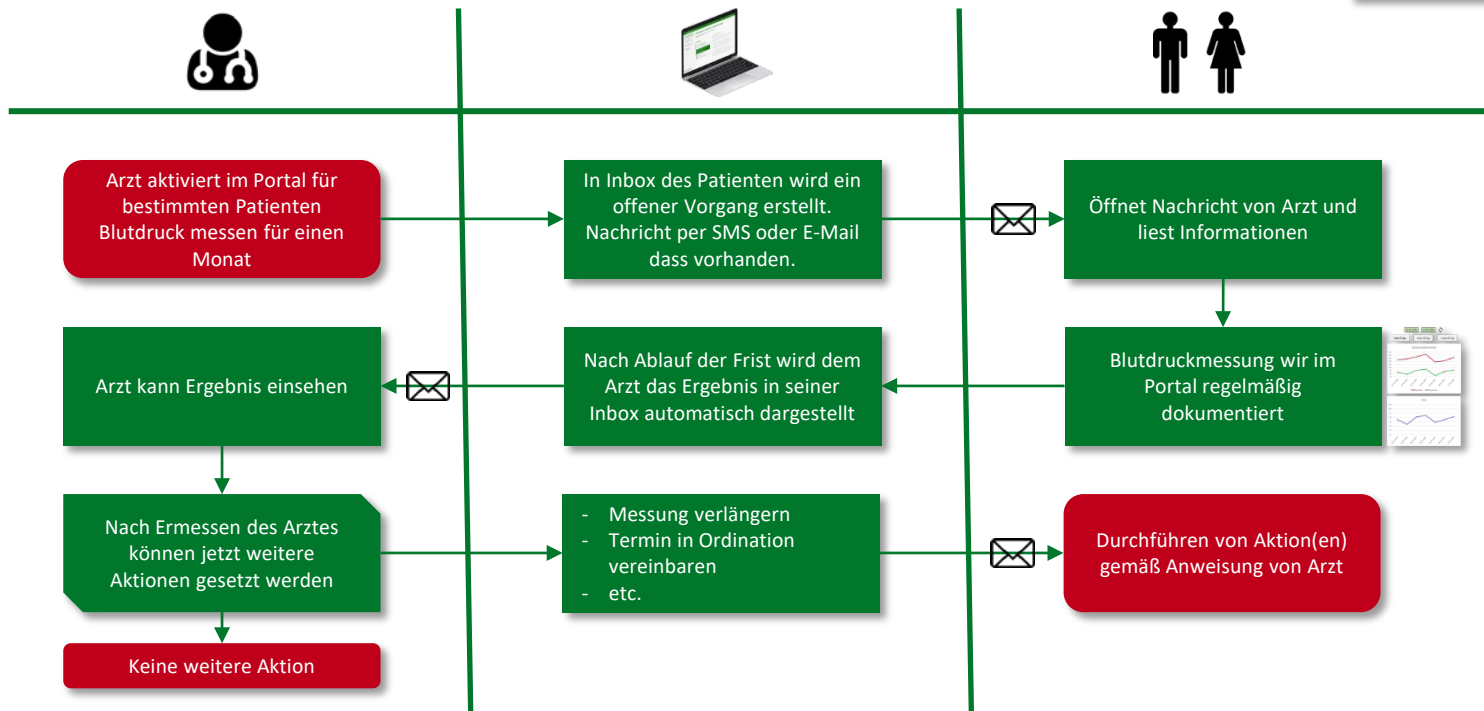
Arzt aktiviert im Portal für bestimmten Patienten Blutdruck messen für einen Monat

In Inbox des Patienten wird ein offener Vorgang erstellt. Nachricht per SMS oder E-Mail dass vorhanden.

Öffnet Nachricht von Arzt und liest Informationen

Arzt kann Ergebnis einsehen

Nach Ablauf der Frist wird dem Arzt das Ergebnis in seiner Inbox automatisch dargestellt

Blutdruckmessung wir im Portal regelmäßig dokumentiert

Nach Ermessen des Arztes können jetzt weitere Aktionen gesetzt werden

- Messung verlängern
- Termin in Ordination vereinbaren
- etc.

Durchführen von Aktion(en) gemäß Anweisung von Arzt

Keine weitere Aktion